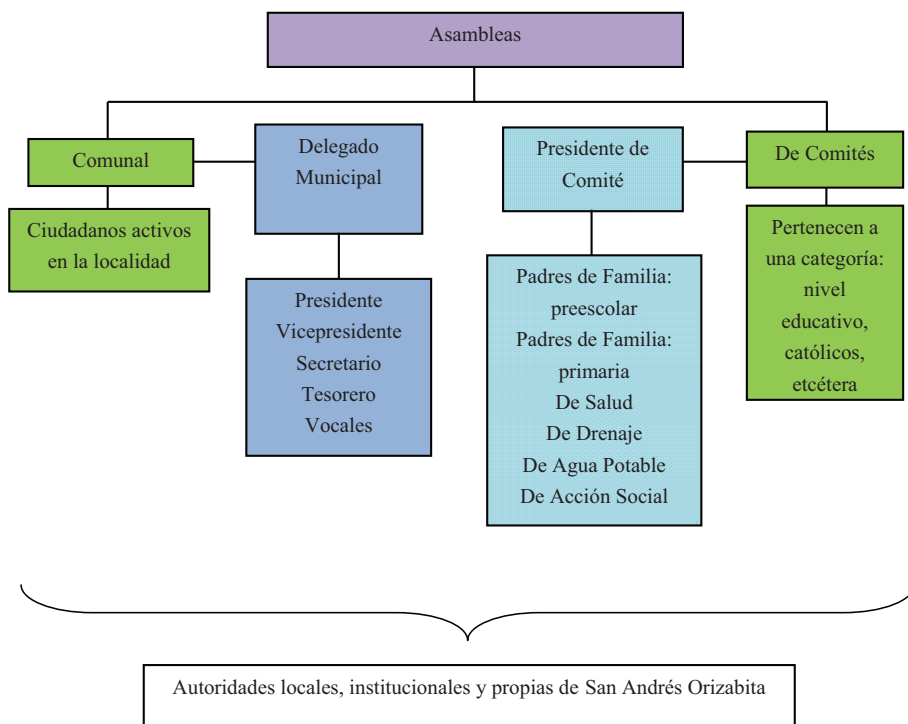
Asambleas

Comunal

Ciudadanos activos en la localidad

Delegado Municipal

Presidente
Vicepresidente
Secretario
Tesorero
Vocales

Presidente de Comité

Padres de Familia: preescolar
Padres de Familia: primaria
De Salud
De Drenaje
De Agua Potable
De Acción Social

De Comités

Pertenecen a una categoría: nivel educativo, católicos, etcétera

Autoridades locales, institucionales y propias de San Andrés Orizabita